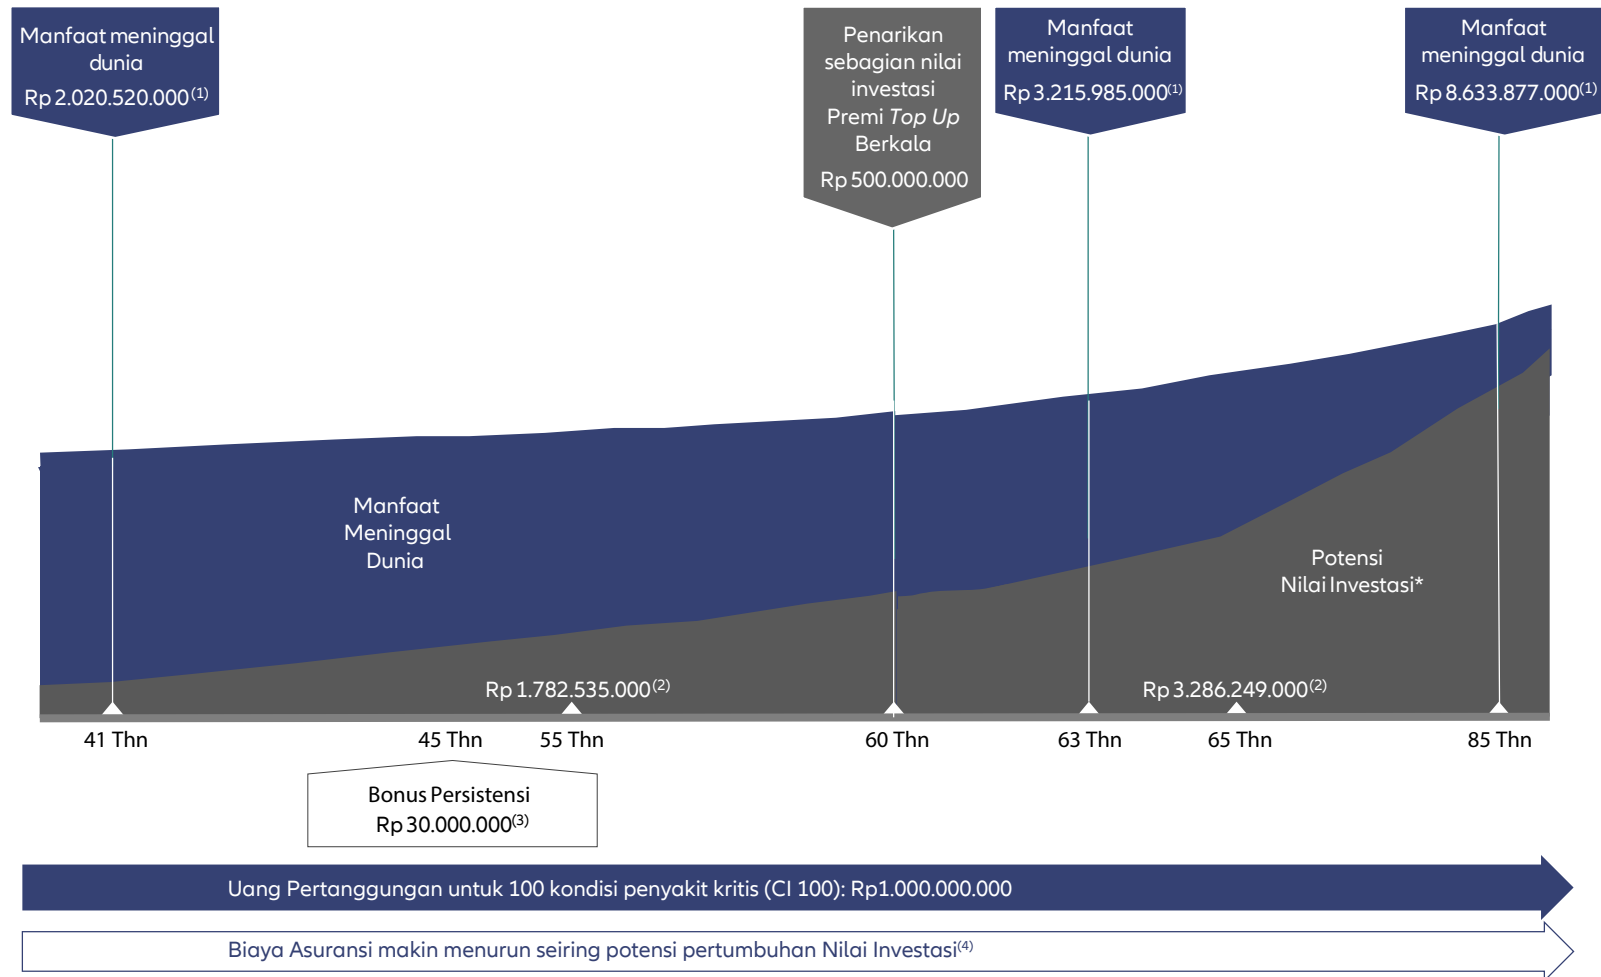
Manfaat meninggal dunia
Rp 2.020.520.000$^{(1)}$

Penarikan sebagian nilai investasi Premi *Top Up* Berkala
Rp 500.000.000

Manfaat meninggal dunia
Rp 3.215.985.000$^{(1)}$

Manfaat meninggal dunia
Rp 8.633.877.000$^{(1)}$

Manfaat Meninggal Dunia

Potensi Nilai Investasi*

Rp 1.782.535.000$^{(2)}$

Rp 3.286.249.000$^{(2)}$

41 Thn
45 Thn
55 Thn
60 Thn
63 Thn
65 Thn
85 Thn

Bonus Persistensi
Rp 30.000.000$^{(3)}$

Uang Pertanggungan untuk 100 kondisi penyakit kritis (CI 100): Rp1.000.000.000

Biaya Asuransi makin menurun seiring potensi pertumbuhan Nilai Investasi$^{(4)}$